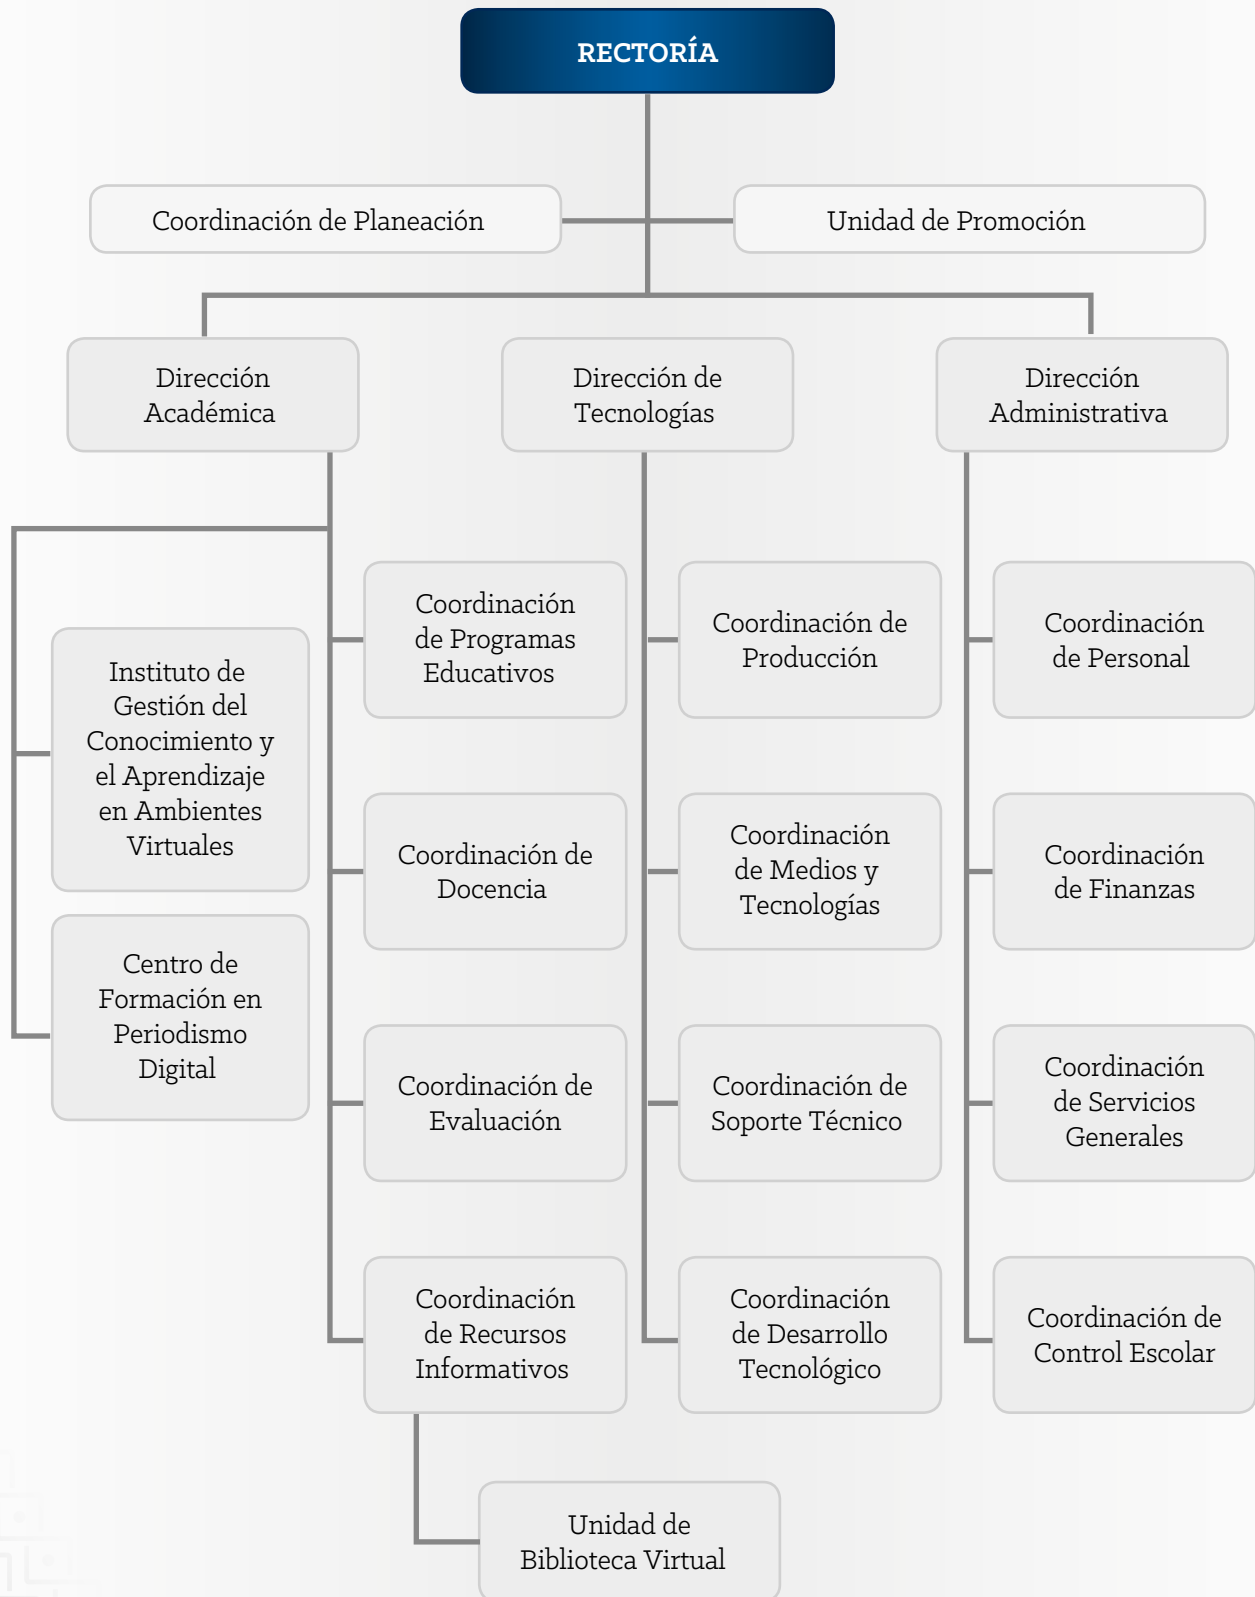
RECTORÍA

Coordinación de Planeación

Unidad de Promoción

Dirección Académica

Dirección de Tecnologías

Dirección Administrativa

Instituto de Gestión del Conocimiento y el Aprendizaje en Ambientes Virtuales

Centro de Formación en Periodismo Digital

Coordinación de Programas Educativos

Coordinación de Docencia

Coordinación de Evaluación

Coordinación de Recursos Informativos

Unidad de Biblioteca Virtual

Coordinación de Producción

Coordinación de Medios y Tecnologías

Coordinación de Soporte Técnico

Coordinación de Desarrollo Tecnológico

Coordinación de Personal

Coordinación de Finanzas

Coordinación de Servicios Generales

Coordinación de Control Escolar